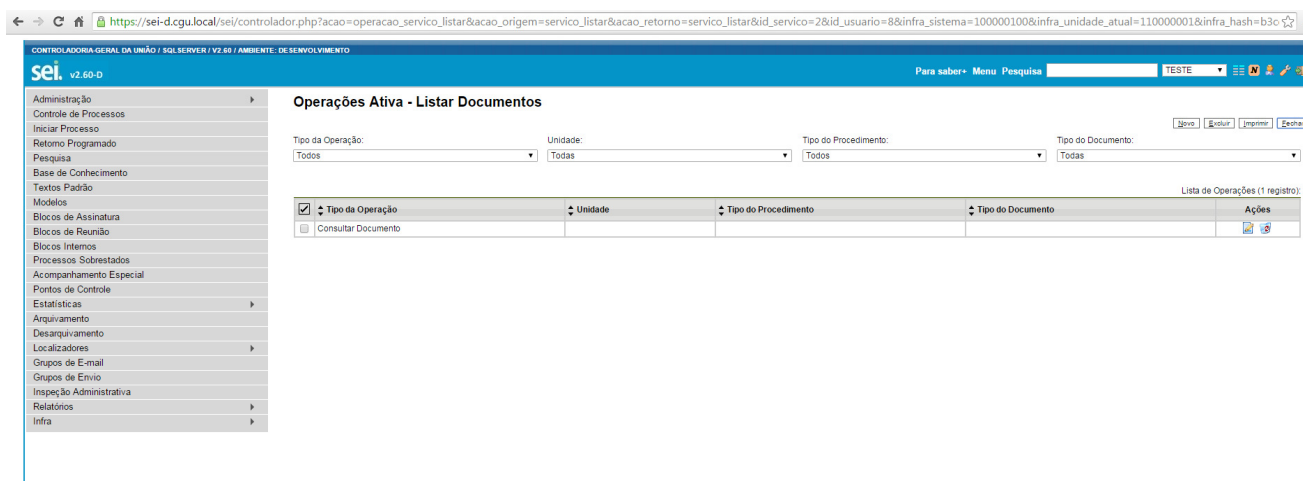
https://sei-d.cgu.local/sei/controlador.php?acao=operacao_servico_listar&acao_origem=servico_listar&acao_retorno=servico_listar&id_servico=2&id_usuario=8&infra_sistema=100000100&infra_unidade_atual=110000001&infra_hash=b3c

CONTROLADORIA-GERAL DA UNIÃO / SQLSERVER / V2.60 / AMBIENTE: DESENVOLVIMENTO

sei. v2.60-D

Para saber+ Menu Pesquisa TESTE

Administração
Controle de Processos
Iniciar Processo
Retorno Programado
Pesquisa
Base de Conhecimento
Textos Padrão
Modelos
Blocos de Assinatura
Blocos de Reunião
Blocos Internos
Processos Sobrestados
Acompanhamento Especial
Pontos de Controle
Estatísticas
Arquivamento
Desarquivamento
Localizadores
Grupos de E-mail
Grupos de Envio
Inspeção Administrativa
Relatórios
Infra

Operações Ativa - Listar Documentos

Novo Excluir Imprimir Fecha

Tipo da Operação: Todos
Unidade: Todas
Tipo do Procedimento: Todos
Tipo do Documento: Todas

Lista de Operações (1 registro):

| | Tipo da Operação | Unidade | Tipo do Procedimento | Tipo do Documento | Ações |
|---|---|---|---|---|---|
| | Consultar Documento | | | | |